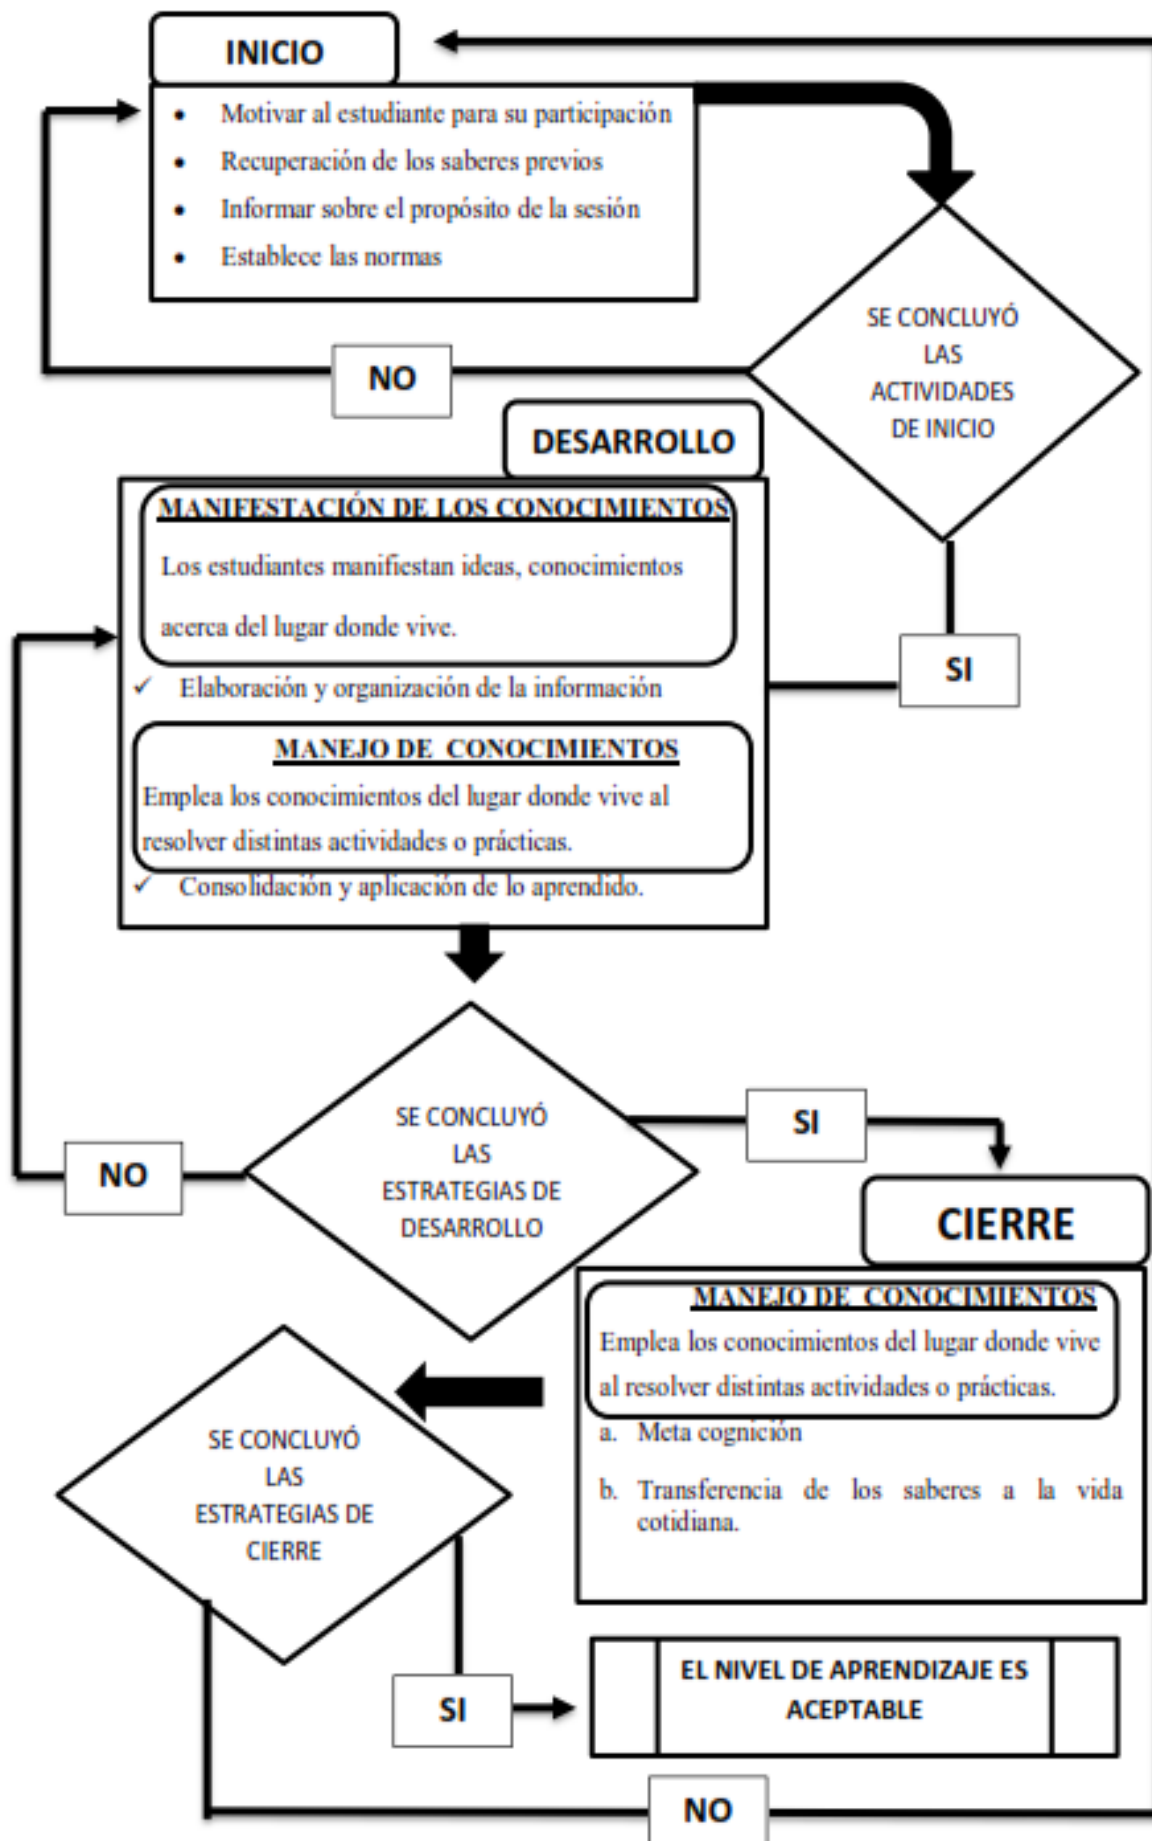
INICIO

- Motivar al estudiante para su participación
- Recuperación de los saberes previos
- Informar sobre el propósito de la sesión
- Establece las normas

SE CONCLUYÓ LAS ACTIVIDADES DE INICIO

NO

SI

DESARROLLO

MANIFESTACIÓN DE LOS CONOCIMIENTOS

Los estudiantes manifiestan ideas, conocimientos acerca del lugar donde vive.

✓ Elaboración y organización de la información

MANEJO DE CONOCIMIENTOS

Emplea los conocimientos del lugar donde vive al resolver distintas actividades o prácticas.

✓ Consolidación y aplicación de lo aprendido.

SE CONCLUYÓ LAS ESTRATEGIAS DE DESARROLLO

NO

SI

CIERRE

MANEJO DE CONOCIMIENTOS

Emplea los conocimientos del lugar donde vive al resolver distintas actividades o prácticas.

a. Meta cognición

b. Transferencia de los saberes a la vida cotidiana.

SE CONCLUYÓ LAS ESTRATEGIAS DE CIERRE

SI

EL NIVEL DE APRENDIZAJE ES ACEPTABLE

NO